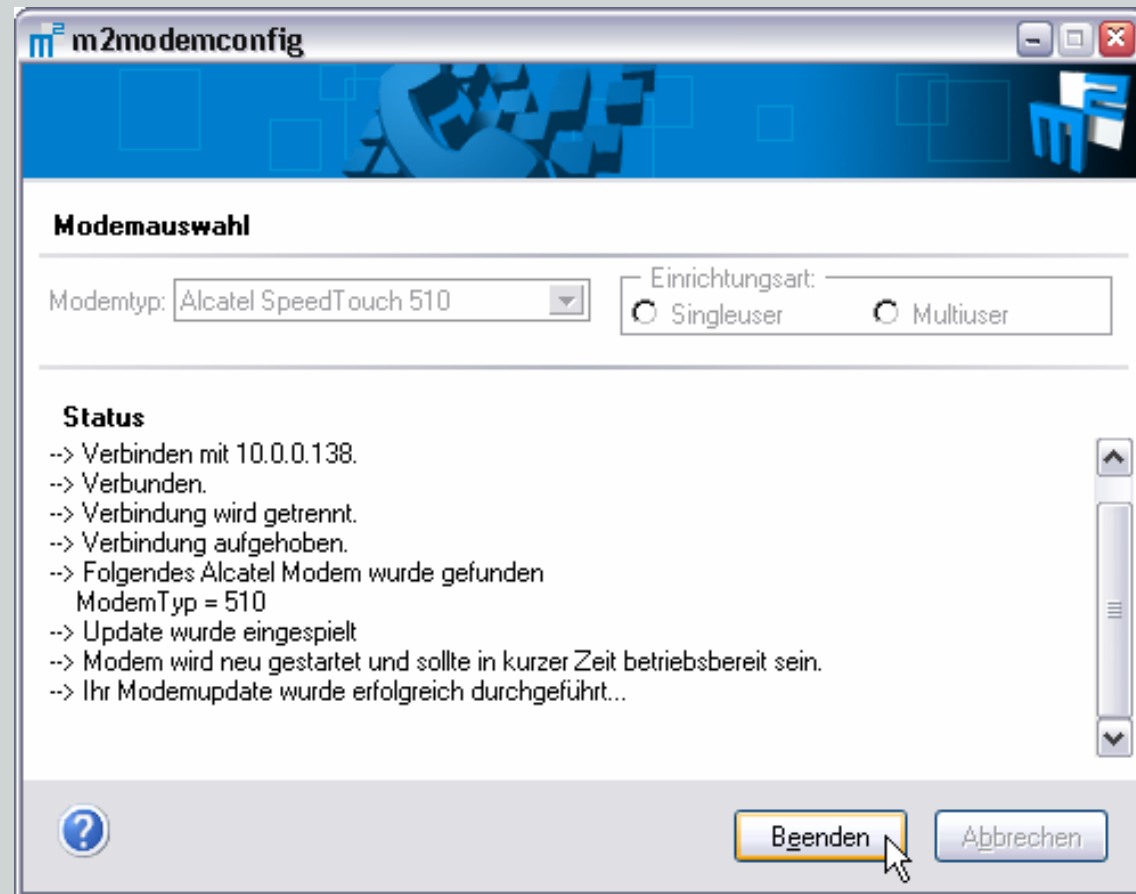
m2modemconfig

Modemauswahl

Modemtyp: Alcatel SpeedTouch 510

Einrichtungsart:
Singleuser
Multiuser

Status
--> Verbinden mit 10.0.0.138.
--> Verbunden.
--> Verbindung wird getrennt.
--> Verbindung aufgehoben.
--> Folgendes Alcatel Modem wurde gefunden
ModemTyp = 510
--> Update wurde eingespielt
--> Modem wird neu gestartet und sollte in kurzer Zeit betriebsbereit sein.
--> Ihr Modemupdate wurde erfolgreich durchgeführt...

Beenden
Abbrechen